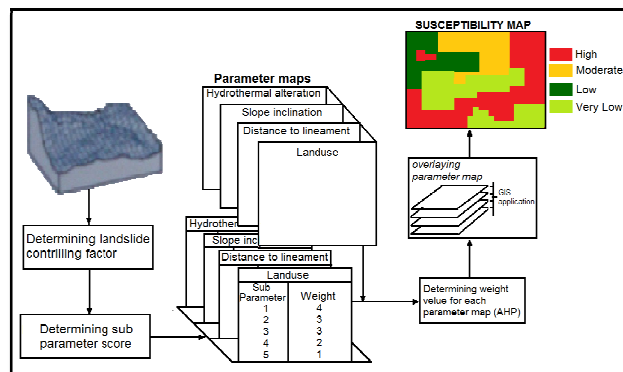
SUSCEPTIBILITY MAP

High
Moderate
Low
Very Low

Parameter maps

Hydrothermal alteration
Slope inclination
Distance to lineament
Landuse

overlaying parameter map

GIS application

Determining landslide contrilling factor

Hydrother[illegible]
Slope inc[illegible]
Distance to lineament
Landuse

| Sub Parameter | Weight |
|---|---|
| 1 | 4 |
| 2 | 3 |
| 3 | 3 |
| 4 | 2 |
| 5 | 1 |

Determining weight value for each parameter map (AHP)

Determining sub parameter score